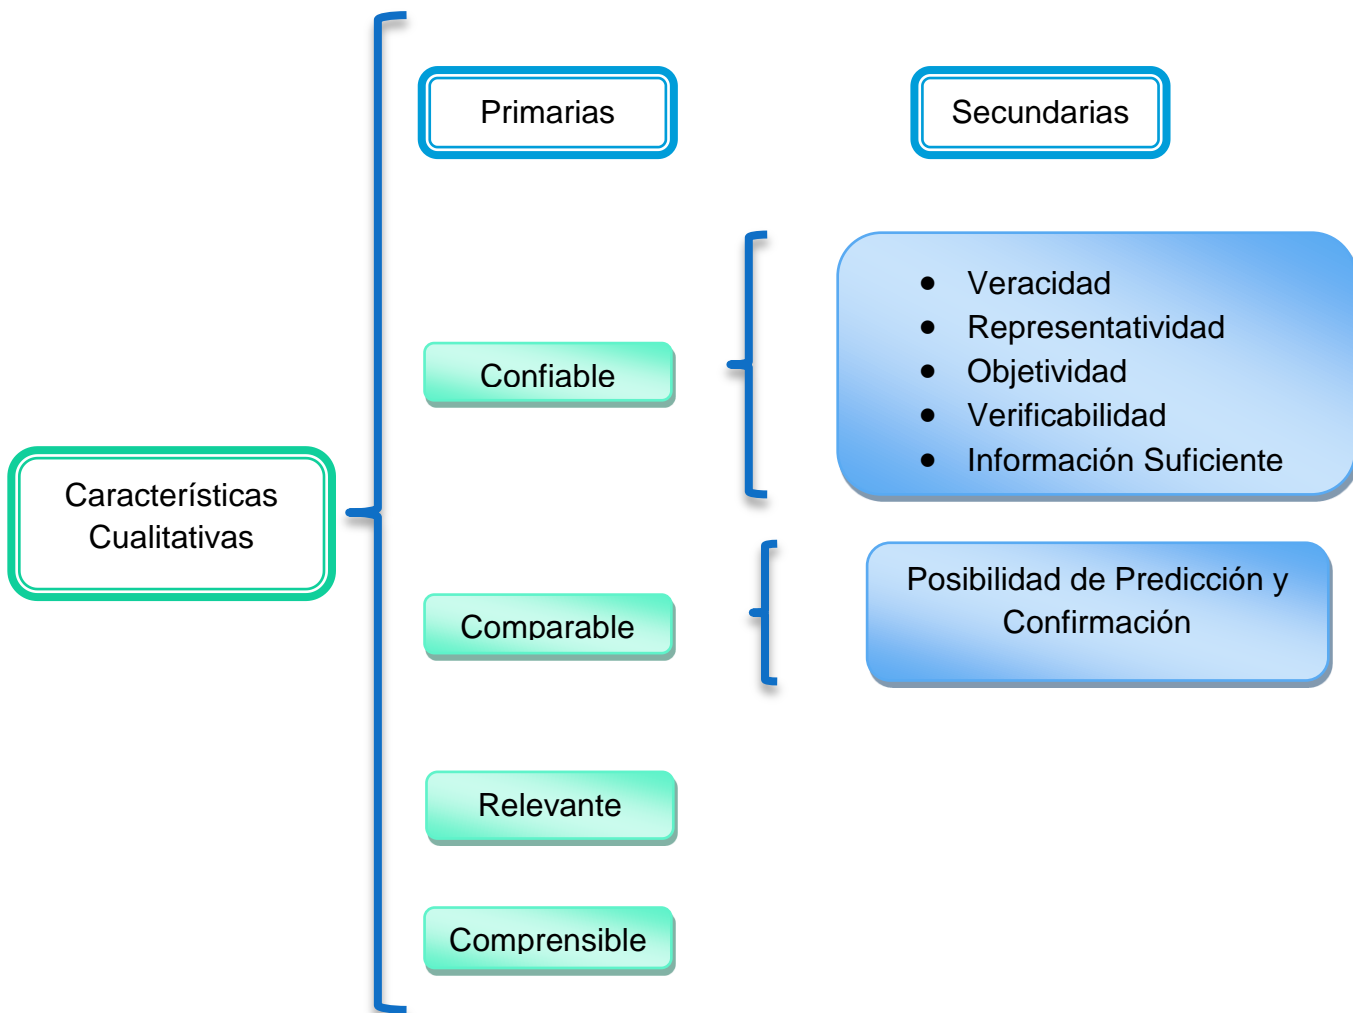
Características Cualitativas

Primarias

Secundarias

Confiable

- Veracidad
- Representatividad
- Objetividad
- Verificabilidad
- Información Suficiente

Comparable

Posibilidad de Predicción y Confirmación

Relevante

Comprensible